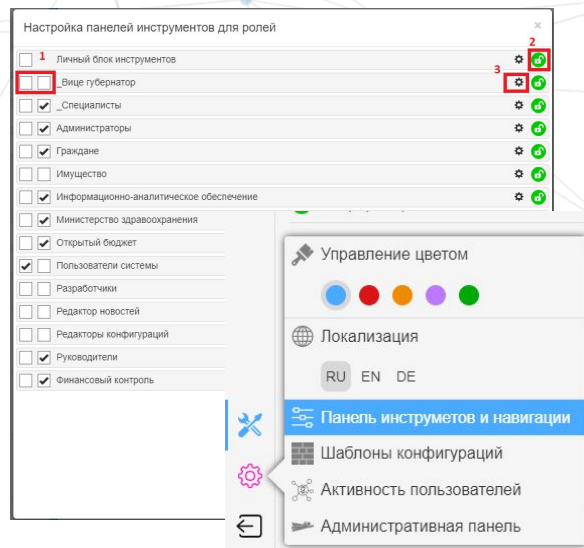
Настройка панелей инструментов для ролей

×

1

2

Личный блок инструментов

3

_Вице губернатор

_Специалисты

Администраторы

Граждане

Имущество

Информационно-аналитическое обеспечение

Министерство здравоохранения

Открытый бюджет

Пользователи системы

Разработчики

Редактор новостей

Редакторы конфигураций

Руководители

Финансовый контроль

Управление цветом

Локализация

RU EN DE

Панель инструметов и навигации

Шаблоны конфигураций

Активность пользователей

Административная панель